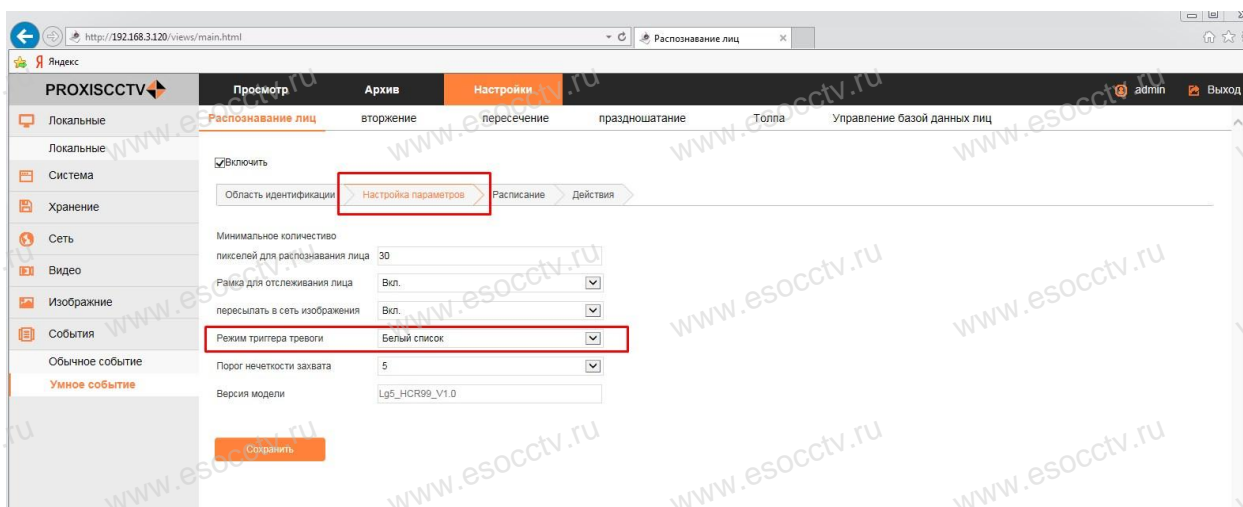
http://192.168.3.120/views/main.html

Распознавание лиц

Яндекс

PROXISCCTV

Просмотр
Архив
Настройки
admin
Выход

Локальные
Локальные
Система
Хранение
Сеть
Видео
Изображние
События
Обычное событие
Умное событие

Распознавание лиц
вторжение
пересечение
праздношатание
Толпа
Управление базой данных лиц

Включить

Область идентификации
Настройка параметров
Расписание
Действия

| | |
|---|---|
| Минимальное количество пикселей для распознавания лица | 30 |
| Рамка для отслеживания лица | Вкл. |
| пересылать в сеть изображения | Вкл. |
| Режим триггера тревоги | Белый список |
| Порог нечеткости захвата | 5 |
| Версия модели | Lg5_HCR99_V1.0 |

Сохранить

www.esocctv.ru www.esocctv.ru www.esocctv.ru www.esocctv.ru www.esocctv.ru www.esocctv.ru www.esocctv.ru www.esocctv.ru www.esocctv.ru www.esocctv.ru www.esocctv.ru www.esocctv.ru